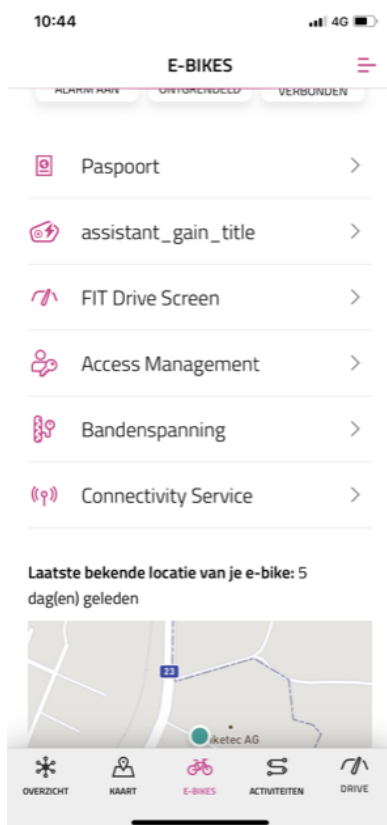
10:44
4G

E-BIKES

ALARM AAN
ONTGRENDELD
VERBONDEN

Paspoort

assistant_gain_title

FIT Drive Screen

Access Management

Bandenspanning

Connectivity Service

**Laatste bekende locatie van je e-bike:** 5 dag(en) geleden

23

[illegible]iketec AG

OVERZICHT
KAART
E-BIKES
ACTIVITEITEN
DRIVE